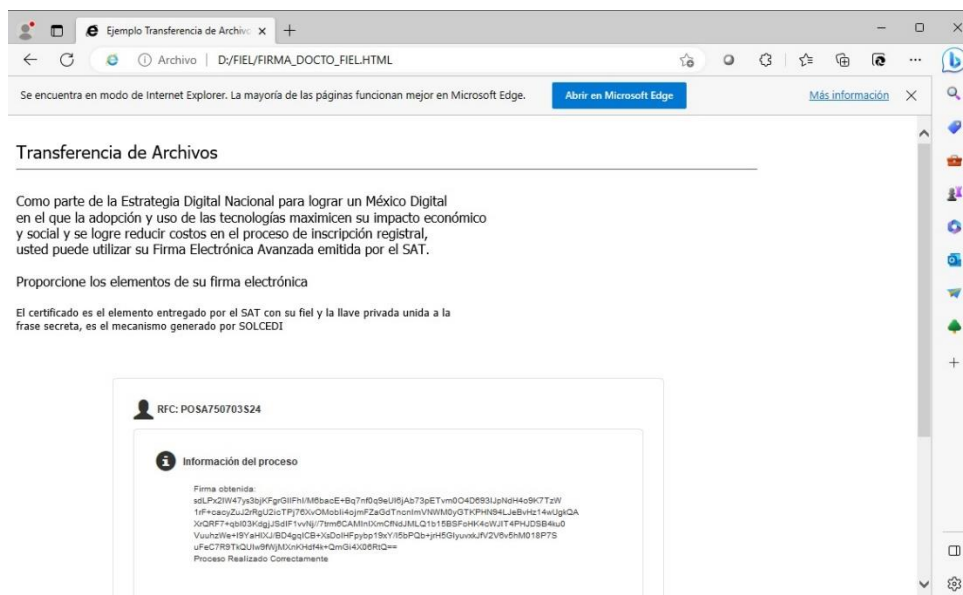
Ejemplo Transferencia de Archivo ×

Archivo | D:/FIEL/FIRMA_DOCTO_FIEL.HTML

Se encuentra en modo de Internet Explorer. La mayoría de las páginas funcionan mejor en Microsoft Edge.

Abrir en Microsoft Edge

Más información

Transferencia de Archivos

Como parte de la Estrategia Digital Nacional para lograr un México Digital en el que la adopción y uso de las tecnologías maximicen su impacto económico y social y se logre reducir costos en el proceso de inscripción registral, usted puede utilizar su Firma Electrónica Avanzada emitida por el SAT.

Proporcione los elementos de su firma electrónica

El certificado es el elemento entregado por el SAT con su fiel y la llave privada unida a la frase secreta, es el mecanismo generado por SOLCEDI

RFC: POSA750703S24

Información del proceso

Firma obtenida:
sdLPx2lW47ys3bjKFgrGlIFhI/M6bacE+Bq7nf0q9eUl6jAb73pETvm0O4D693IJpNdH4o9K7TzW
1rF+cacyZuJ2rRgU2icTPj76XvOMobli4ojmFZaGdTncnImVNWM0yGTKPHN94LJeBvHz14wUgkQA
XrQRF7+qbl03KdgjJSdIF1vvNj/7trm6CAMInIXmCfNdJMLQ1b15BSFoHK4cWJIT4PHJDSB4ku0
VuuhzWe+I9YaHIXJ/BD4gqICB+XsDolHFpybp19xY/l5bPQb+jrH5GIyuvxkJfV2V6v5hM018P7S
uFeC7R9TkQUIw9fWjMXnKHdf4k+QmGi4X06RtQ==
Proceso Realizado Correctamente